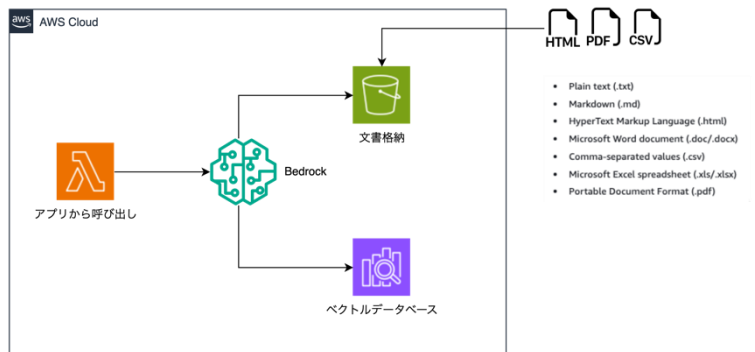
aws AWS Cloud

HTML PDF CSV

文書格納

Bedrock

アプリから呼び出し

ベクトルデータベース

- Plain text (.txt)
- Markdown (.md)
- HyperText Markup Language (.html)
- Microsoft Word document (.doc/.docx)
- Comma-separated values (.csv)
- Microsoft Excel spreadsheet (.xls/.xlsx)
- Portable Document Format (.pdf)